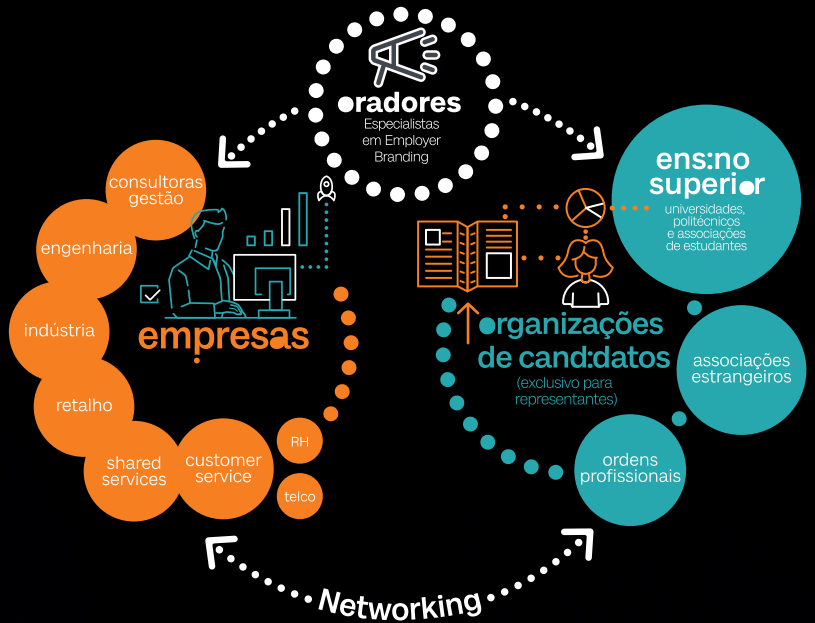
oradores
Especialistas em Employer Branding

ens:no superior
universidades, politécnicos e associações de estudantes

consultoras gestão
engenharia
indústria
retalho
shared services
customer service
RH
telco

empresas

organizações de cand:datos
(exclusivo para representantes)

associações estrangeiros
ordens profissionais

Networking